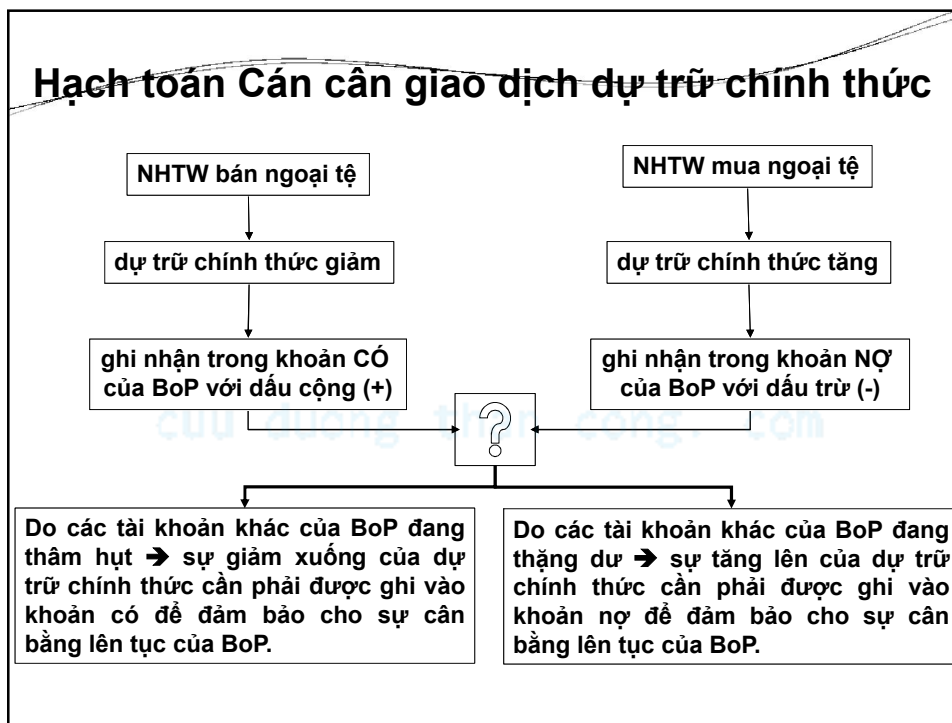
Hạch toán Cán cân giao dịch dự trữ chính thức

NHTW bán ngoại tệ

dự trữ chính thức giảm

ghi nhận trong khoản CÓ của BoP với dấu cộng (+)

NHTW mua ngoại tệ

dự trữ chính thức tăng

ghi nhận trong khoản NỢ của BoP với dấu trừ (-)

?

cuu duong than cong . com

Do các tài khoản khác của BoP đang thâm hụt → sự giảm xuống của dự trữ chính thức cần phải được ghi vào khoản có để đảm bảo cho sự cân bằng lên tục của BoP.

Do các tài khoản khác của BoP đang thặng dư → sự tăng lên của dự trữ chính thức cần phải được ghi vào khoản nợ để đảm bảo cho sự cân bằng lên tục của BoP.